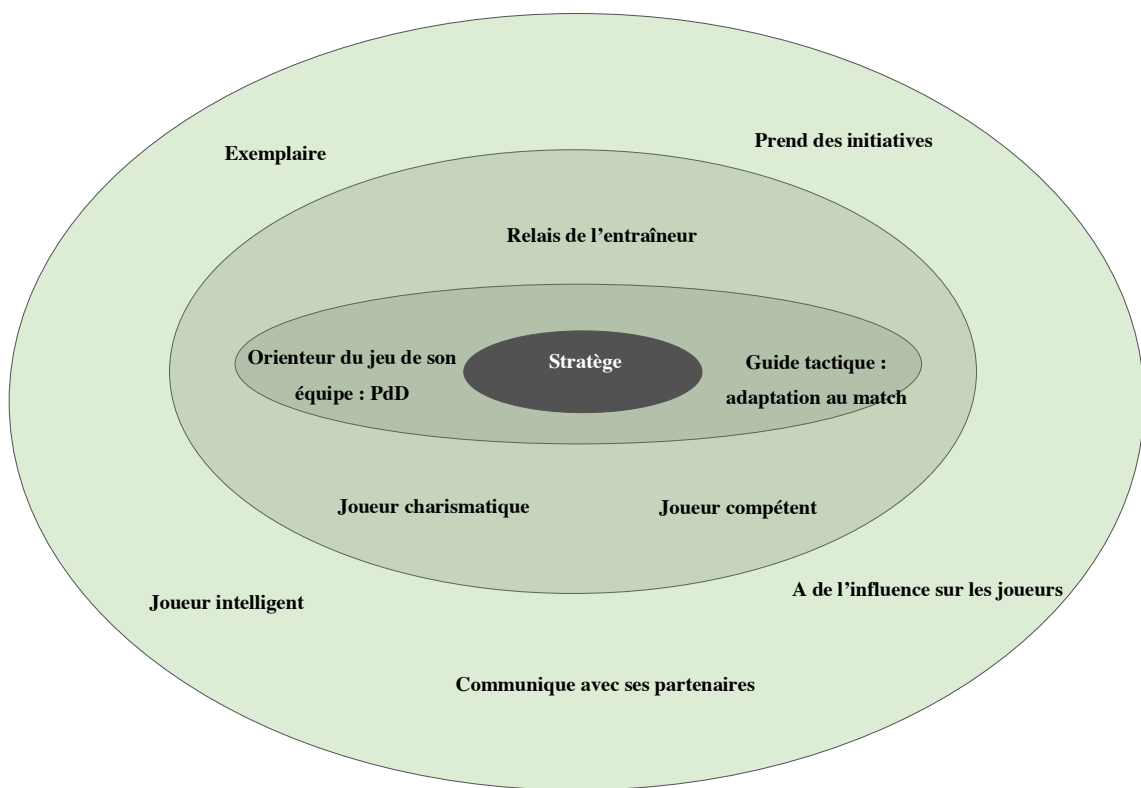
Exemplaire

Prend des initiatives

Relais de l’entraîneur

Orienteur du jeu de son équipe : PdD

Stratège

Guide tactique : adaptation au match

Joueur charismatique

Joueur compétent

Joueur intelligent

A de l’influence sur les joueurs

Communique avec ses partenaires